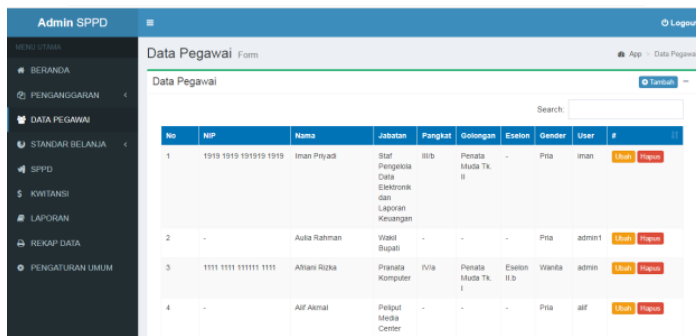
Admin SPPD

Logout

MENU UTAMA
BERANDA
PENGANGGARAN
DATA PEGAWAI
STANDAR BELANJA
SPPD
KWITANSI
LAPORAN
REKAP DATA
PENGATURAN UMUM

Data Pegawai Form

App > Data Pegawai

Data Pegawai

Tambah

Search:

| No | NIP | Nama | Jabatan | Pangkat | Golongan | Eselon | Gender | User | # |
|---|---|---|---|---|---|---|---|---|---|
| 1 | 1919 1919 191919 1919 | Iman Priyadi | Staf Pengelola Data Elektronik dan Laporan Keuangan | III/b | Penata Muda Tk. II | - | Pria | iman | Ubah Hapus |
| 2 | - | Aulia Rahman | Wakil Bupati | - | - | - | Pria | admin1 | Ubah Hapus |
| 3 | 1111 1111 111111 1111 | Afriani Rizka | Pranata Komputer | IV/a | Penata Muda Tk. I | Eselon II.b | Wanita | admin | Ubah Hapus |
| 4 | - | Alif Akmal | Peliput Media Center | - | - | - | Pria | alif | Ubah Hapus |